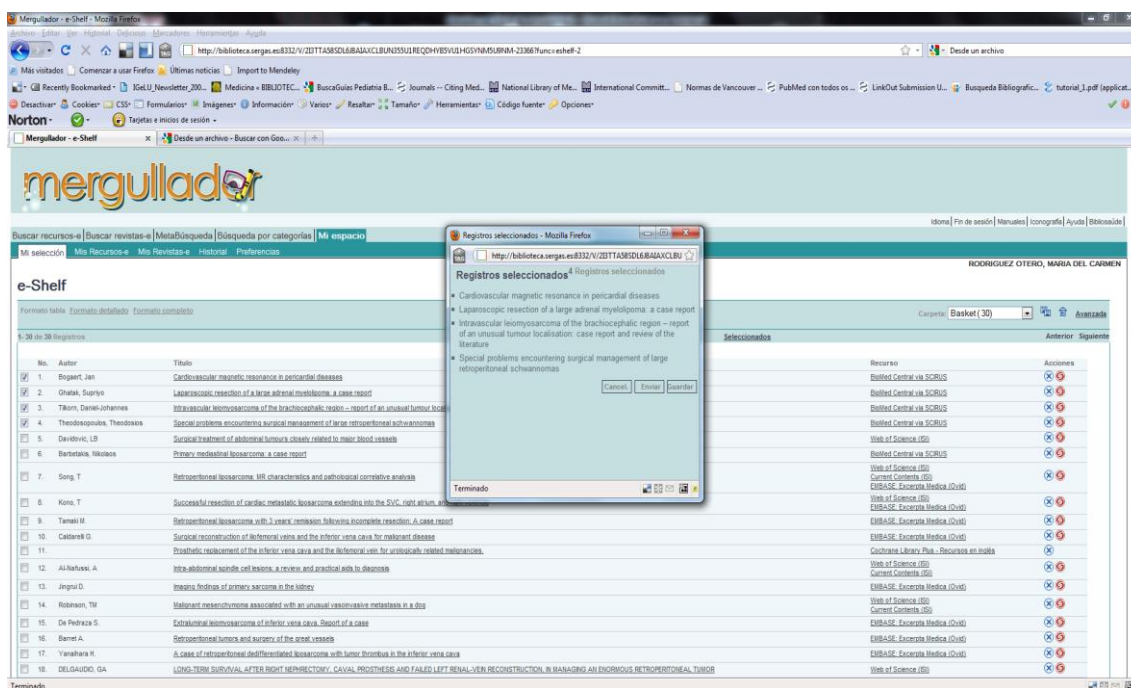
Mergullador - e-Shelf - Mozilla Firefox

Archivo Editar Ver Historial Delicious Marcadores Herramientas Ayuda

http://biblioteca.sergas.es:8332/V/2I3TTA5BSDL6JBAIAXCLBUN355U1REQDHYB5VU1HGSYNM5U8NM-23366?func=eshelf-2

Desde un archivo

Más visitados Comenzar a usar Firefox Últimas noticias Import to Mendeley

Recently Bookmarked IGeLU_Newsletter_200... Medicina » BIBLIOTEC... BuscaGuias Pediatria B... Journals -- Citing Med... National Library of Me... International Committ... Normas de Vancouver ... PubMed con todos os ... LinkOut Submission U... Busqueda Bibliografic... tutorial_1.pdf (applicat...

Desactivar Cookies CSS Formularios Imágenes Información Varios Resaltar Tamaño Herramientas Código fuente Opciones

Norton Tarjetas e inicios de sesión

Mergullador - e-Shelf | Desde un archivo - Buscar con Goo...

mergullador

Idioma | Fin de sesión | Manuales | Iconografía | Ayuda | Bibliosaúde

Buscar recursos-e | Buscar revistas-e | MetaBúsqueda | Búsqueda por categorías | Mi espacio

Mi selección Mis Recursos-e Mis Revistas-e Historial Preferencias

RODRIGUEZ OTERO, MARIA DEL CARMEN

e-Shelf

Formato tabla Formato detallado Formato completo

Carpeta: Basket (30) Avanzada

1 - 30 de 30 Registros

Seleccionados

Anterior Siguiente

| No. | Autor | Título | Recurso | Acciones |
|---|---|---|---|---|
| 1. | Bogaert, Jan | Cardiovascular magnetic resonance in pericardial diseases | BioMed Central vía SCIRUS | |
| 2. | Ghatak, Supriyo | Laparoscopic resection of a large adrenal myelolipoma: a case report | BioMed Central vía SCIRUS | |
| 3. | Tilkorn, Daniel-Johannes | Intravascular leiomyosarcoma of the brachiocephalic region – report of an unusual tumour local | BioMed Central vía SCIRUS | |
| 4. | Theodosopoulos, Theodosios | Special problems encountering surgical management of large retroperitoneal schwannomas | BioMed Central vía SCIRUS | |
| 5. | Davidovic, LB | Surgical treatment of abdominal tumours closely related to major blood vessels | Web of Science (ISI) | |
| 6. | Barbetakis, Nikolaos | Primary mediastinal liposarcoma: a case report | BioMed Central vía SCIRUS | |
| 7. | Song, T | Retroperitoneal liposarcoma: MR characteristics and pathological correlative analysis | Web of Science (ISI) Current Contents (ISI) EMBASE: Excerpta Medica (Ovid) | |
| 8. | Kono, T | Successful resection of cardiac metastatic liposarcoma extending into the SVC, right atrium, an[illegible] | Web of Science (ISI) EMBASE: Excerpta Medica (Ovid) | |
| 9. | Tamaki M. | Retroperitoneal liposarcoma with 3 years' remission following incomplete resection: A case report | EMBASE: Excerpta Medica (Ovid) | |
| 10. | Caldarelli G. | Surgical reconstruction of iliofemoral veins and the inferior vena cava for malignant disease | EMBASE: Excerpta Medica (Ovid) | |
| 11. | | Prosthetic replacement of the inferior vena cava and the iliofemoral vein for urologically related malignancies. | Cochrane Library Plus - Recursos en inglés | |
| 12. | Al-Nafussi, A. | Intra-abdominal spindle cell lesions: a review and practical aids to diagnosis | Web of Science (ISI) Current Contents (ISI) | |
| 13. | Jingrui D. | Imaging findings of primary sarcoma in the kidney | EMBASE: Excerpta Medica (Ovid) | |
| 14. | Robinson, TM | Malignant mesenchymoma associated with an unusual vasoinvasive metastasis in a dog | Web of Science (ISI) Current Contents (ISI) | |
| 15. | De Pedraza S. | Extraluminal leiomyosarcoma of inferior vena cava. Report of a case | EMBASE: Excerpta Medica (Ovid) | |
| 16. | Barret A. | Retroperitoneal tumors and surgery of the great vessels | EMBASE: Excerpta Medica (Ovid) | |
| 17. | Yanaihara H. | A case of retroperitoneal dedifferentiated liposarcoma with tumor thrombus in the inferior vena cava | EMBASE: Excerpta Medica (Ovid) | |
| 18. | DELGAUDIO, GA | LONG-TERM SURVIVAL AFTER RIGHT NEPHRECTOMY, CAVAL PROSTHESIS AND FAILED LEFT RENAL-VEIN RECONSTRUCTION, IN MANAGING AN ENORMOUS RETROPERITONEAL TUMOR | Web of Science (ISI) | |

Registros seleccionados - Mozilla Firefox

http://biblioteca.sergas.es:8332/V/2I3TTA5BSDL6JBAIAXCLBU

Registros seleccionados 4 Registros seleccionados

- Cardiovascular magnetic resonance in pericardial diseases
- Laparoscopic resection of a large adrenal myelolipoma: a case report
- Intravascular leiomyosarcoma of the brachiocephalic region – report of an unusual tumour localisation: case report and review of the literature
- Special problems encountering surgical management of large retroperitoneal schwannomas

Cancel. Enviar Guardar

Terminado

Terminado